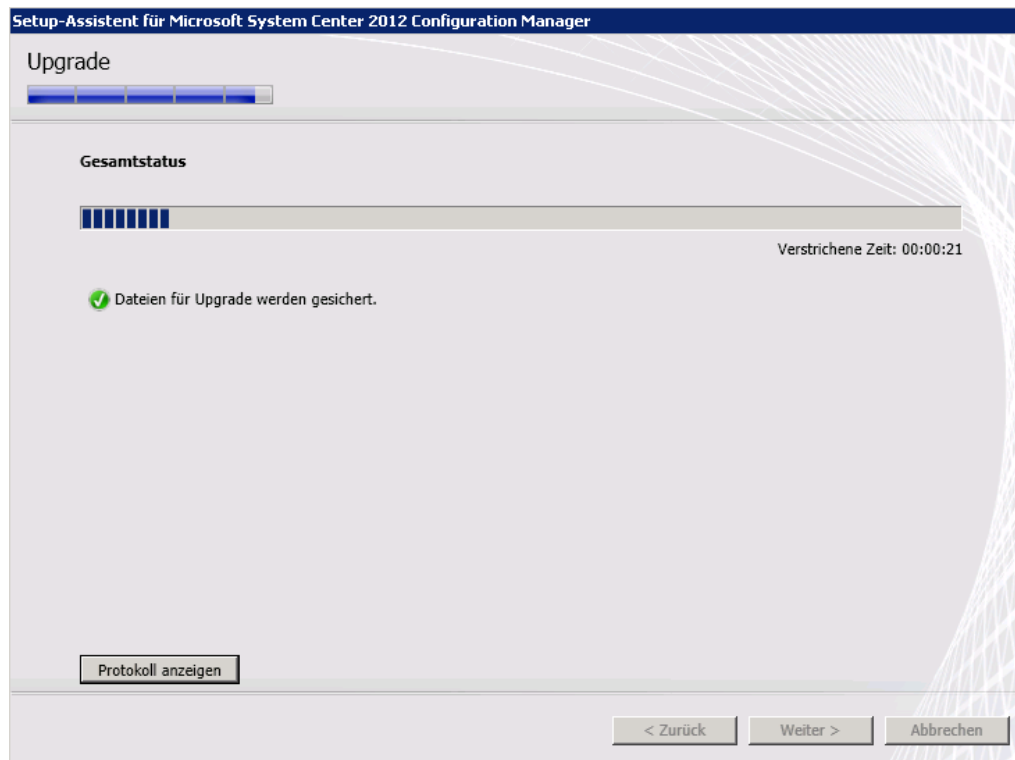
Setup-Assistent für Microsoft System Center 2012 Configuration Manager

Upgrade

Gesamtstatus

Verstrichene Zeit: 00:00:21

Dateien für Upgrade werden gesichert.

Protokoll anzeigen

< Zurück

Weiter >

Abbrechen